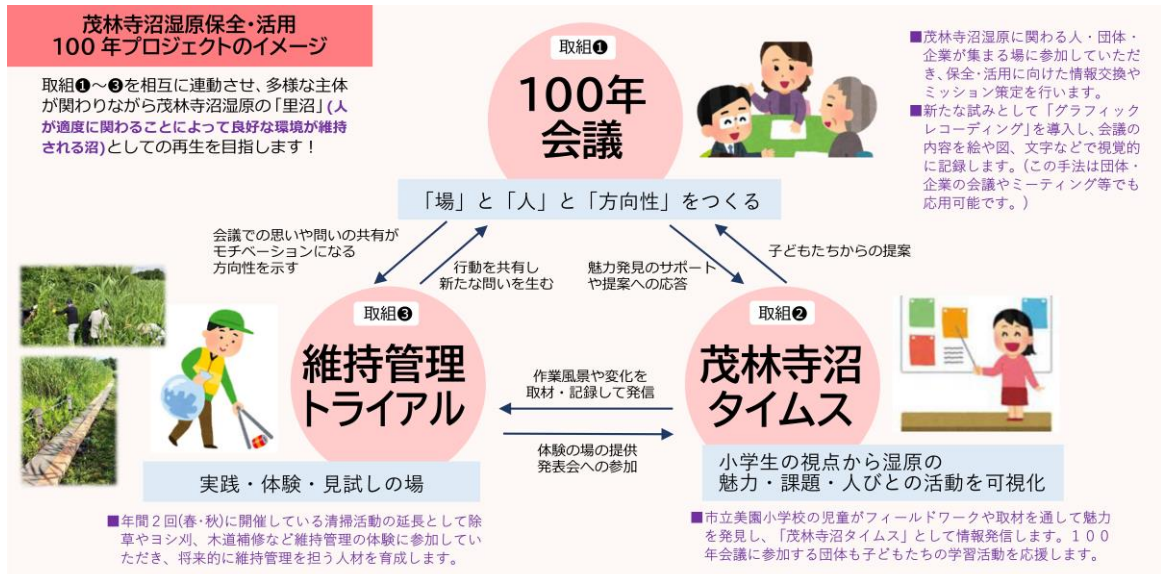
茂林寺沼湿原保全・活用
100年プロジェクトのイメージ

取組❶～❸を相互に連動させ、多様な主体が関わりながら茂林寺沼湿原の「里沼」(人が適度に関わることによって良好な環境が維持される沼)としての再生を目指します！

取組❶
100年会議

■茂林寺沼湿原に関わる人・団体・企業が集まる場に参加していただき、保全・活用に向けた情報交換やミッション策定を行います。
■新たな試みとして「グラフィックレコーディング」を導入し、会議の内容を絵や図、文字などで視覚的に記録します。(この手法は団体・企業の会議やミーティング等でも応用可能です。)

「場」と「人」と「方向性」をつくる

会議での思いや問いの共有がモチベーションになる
方向性を示す

行動を共有し
新たな問いを生む

魅力発見のサポート
や提案への応答

子どもたちからの提案

取組❸
維持管理トライアル

作業風景や変化を取材・記録して発信

体験の場の提供
発表会への参加

取組❷
茂林寺沼タイムス

実践・体験・見試しの場

小学生の視点から湿原の魅力・課題・人びとの活動を可視化

■年間2回(春・秋)に開催している清掃活動の延長として除草やヨシ刈、木道補修など維持管理の体験に参加していただき、将来的に維持管理を担う人材を育成します。

■市立美園小学校の児童がフィールドワークや取材を通して魅力を発見し、「茂林寺沼タイムス」として情報発信します。100年会議に参加する団体も子どもたちの学習活動を応援します。